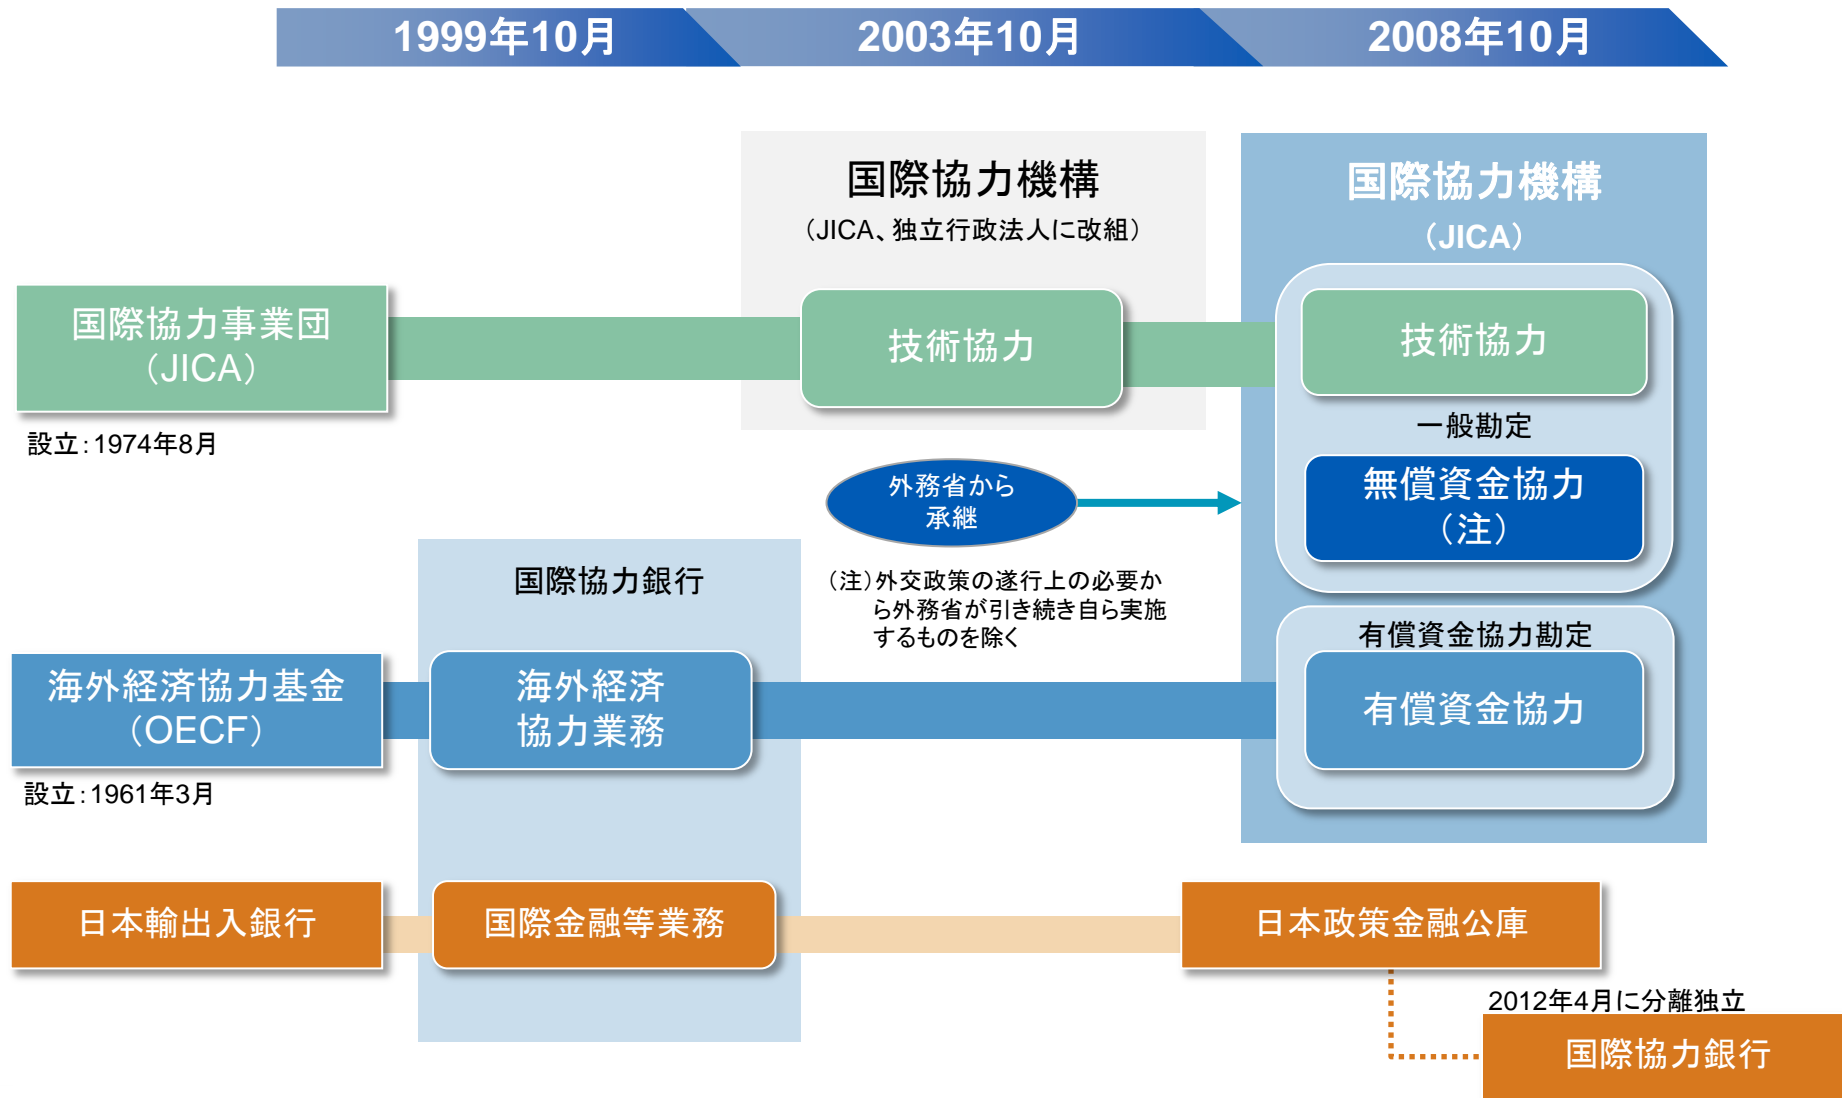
1999年10月

2003年10月

2008年10月

国際協力機構
（JICA、独立行政法人に改組）

国際協力機構
（JICA）

国際協力事業団
（JICA）

設立：1974年8月

技術協力

技術協力

一般勘定

無償資金協力
（注）

外務省から
承継

国際協力銀行

（注）外交政策の遂行上の必要から外務省が引き続き自ら実施するものを除く

有償資金協力勘定

海外経済協力基金
（OECF）

海外経済
協力業務

有償資金協力

設立：1961年3月

日本輸出入銀行

国際金融等業務

日本政策金融公庫

2012年4月に分離独立

国際協力銀行